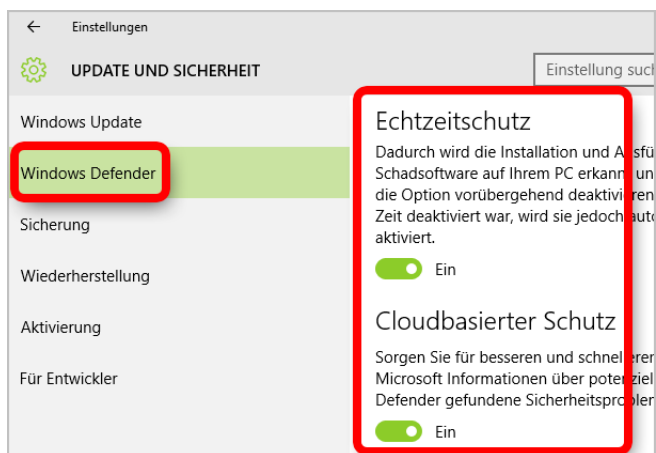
←
Einstellungen

UPDATE UND SICHERHEIT

Einstellung such

Windows Update

Windows Defender

Sicherung

Wiederherstellung

Aktivierung

Für Entwickler

Echtzeitschutz

Dadurch wird die Installation und Ausfü Schadsoftware auf Ihrem PC erkann un die Option vorübergehend deaktiviere Zeit deaktiviert war, wird sie jedoch aut aktiviert.

Ein

Cloudbasierter Schutz

Sorgen Sie für besseren und schnel eren Microsoft Informationen über poter ziel Defender gefundene Sicherheitsprob

Ein